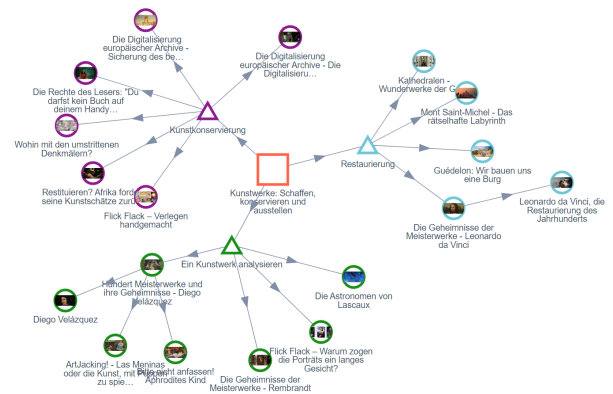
Die Digitalisierung europäischer Archive - Sicherung des be…

Die Digitalisierung europäischer Archive - Die Digitalisieru…

Die Rechte des Lesers: "Du darfst kein Buch auf deinem Handy…

Kunstkonservierung

Wohin mit den umstrittenen Denkmälern?

Restituieren? Afrika fordert seine Kunstschätze zurück

Flick Flack – Verlegen handgemacht

Kathedralen - Wunderwerke der G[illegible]

Mont Saint-Michel - Das rätselhafte Labyrinth

Restaurierung

Guédelon: Wir bauen uns eine Burg

Kunstwerke: Schaffen, konservieren und ausstellen

Leonardo da Vinci, die Restaurierung des Jahrhunderts

Die Geheimnisse der Meisterwerke - Leonardo da Vinci

Ein Kunstwerk analysieren

Hundert Meisterwerke und ihre Geheimnisse - Diego Velázquez

Diego Velázquez

Die Astronomen von Lascaux

ArtJacking! - Las Meninas oder die Kunst, mit Bildern zu spie…

Bitte nicht anfassen! Aphrodites Kind

Flick Flack – Warum zogen die Porträts ein langes Gesicht?

Die Geheimnisse der Meisterwerke - Rembrandt